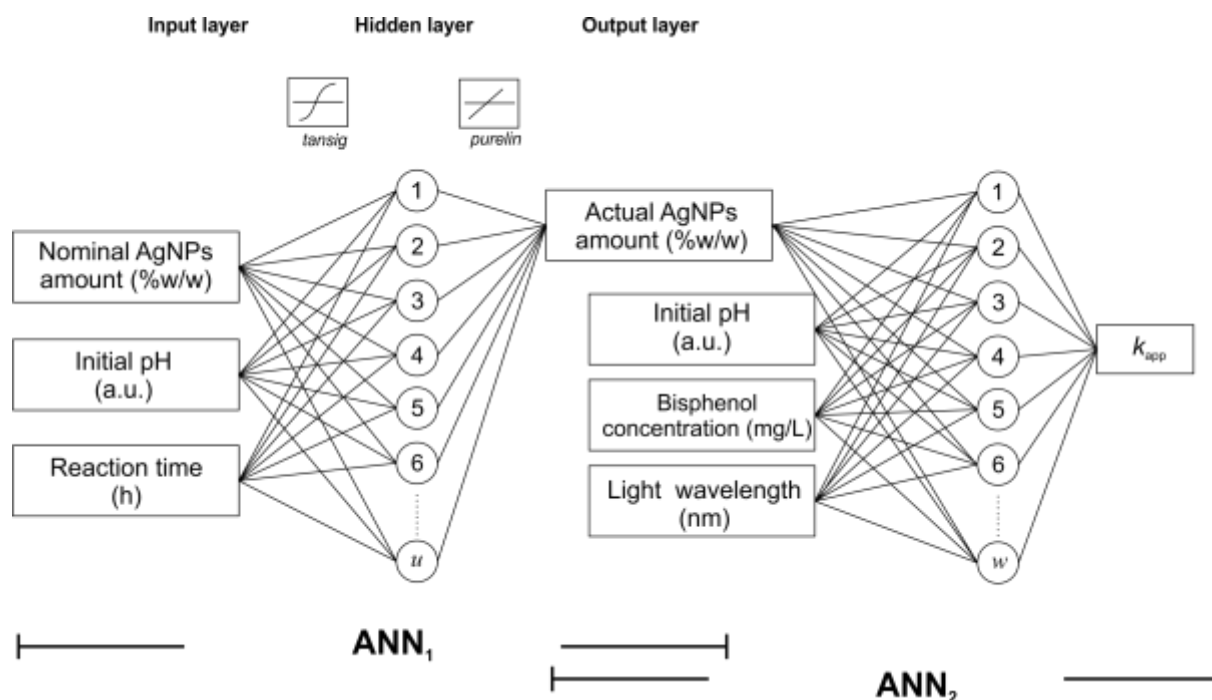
Input layer

Hidden layer

Output layer

tansig

purelin

Nominal AgNPs amount (%w/w)

Initial pH (a.u.)

Reaction time (h)

1
2
3
4
5
6
$u$

Actual AgNPs amount (%w/w)

Initial pH (a.u.)

Bisphenol concentration (mg/L)

Light wavelength (nm)

1
2
3
4
5
6
$w$

$k_{app}$

$ANN_1$

$ANN_2$